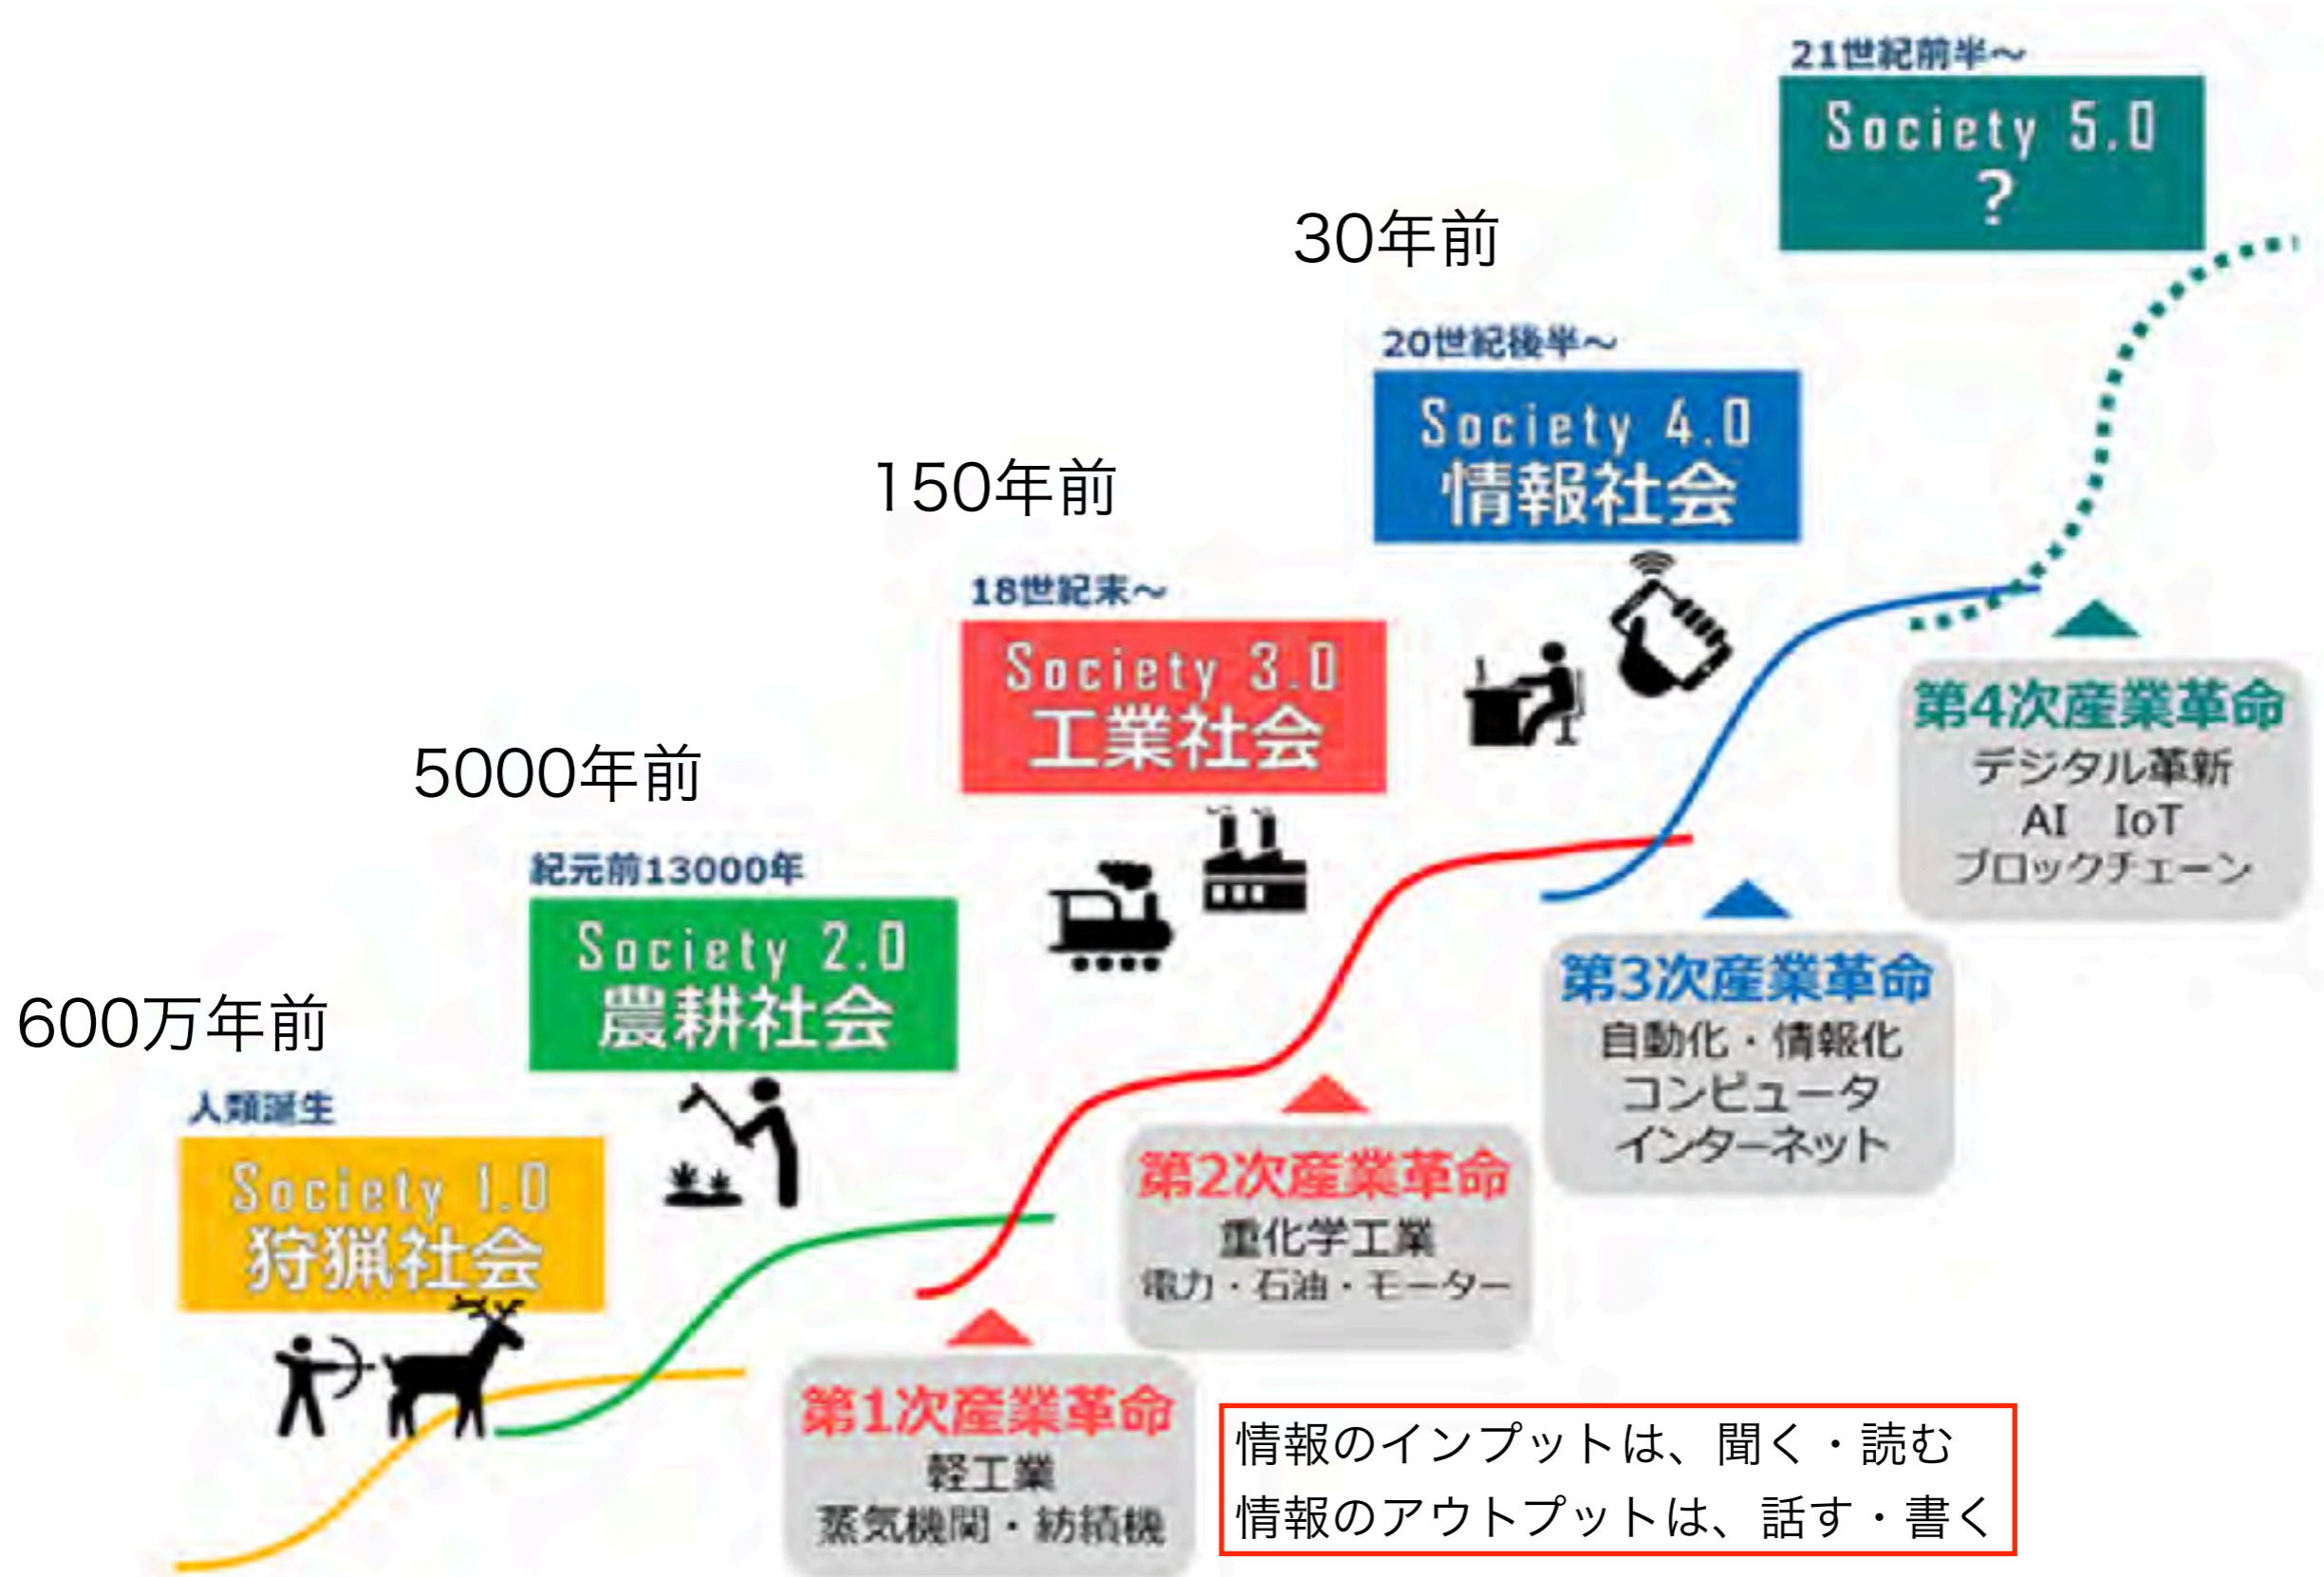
21世紀前半～
Society 5.0
?

30年前

20世紀後半～
Society 4.0
情報社会

150年前

18世紀末～
Society 3.0
工業社会

5000年前

紀元前13000年
Society 2.0
農耕社会

600万年前

人類誕生
Society 1.0
狩猟社会

第4次産業革命
デジタル革新
AI IoT
ブロックチェーン

第3次産業革命
自動化・情報化
コンピュータ
インターネット

第2次産業革命
重化学工業
電力・石油・モーター

第1次産業革命
軽工業
蒸気機関・紡績機

情報のインプットは、聞く・読む
情報のアウトプットは、話す・書く